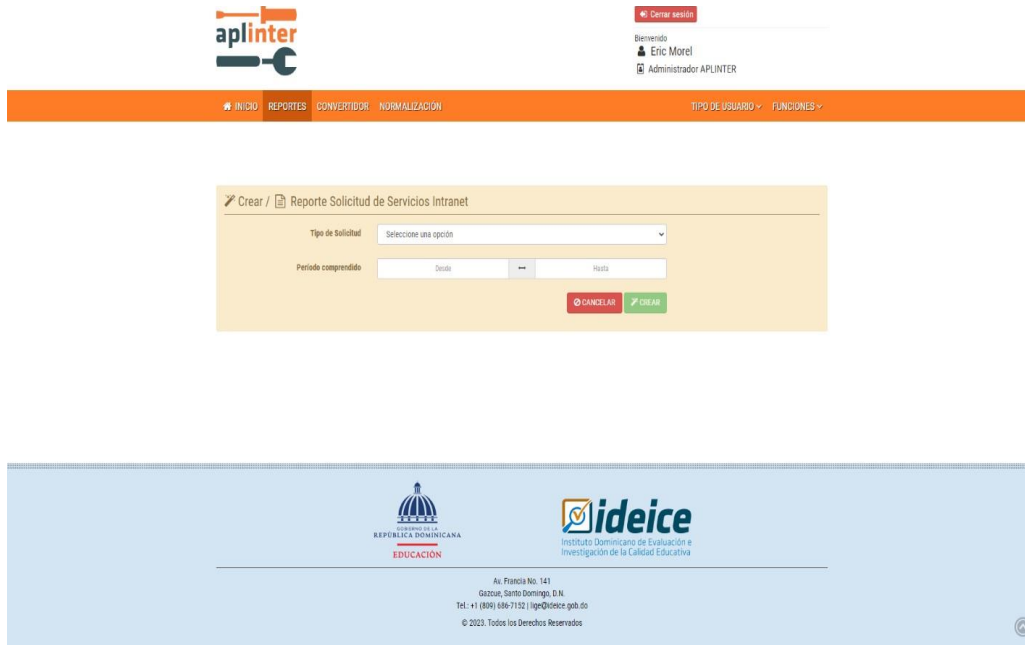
aplinter

Cerrar sesión

Bienvenido
Eric Morel
Administrador APLINTER

INICIO REPORTES CONVERTIDOR NORMALIZACIÓN TIPO DE USUARIO FUNCIONES

Crear / Reporte Solicitud de Servicios Intranet

Tipo de Solicitud Seleccione una opción

Periodo comprendido Desde — Hasta

CANCELAR CREAR

GOBIERNO DE LA REPÚBLICA DOMINICANA EDUCACIÓN

ideice Instituto Dominicano de Evaluación e Investigación de la Calidad Educativa

Av. Francia No. 141
Gazcue, Santo Domingo, D.N.
Tel.: +1 (809) 686-7152 | ige@ideice.gob.do

© 2023. Todos los Derechos Reservados